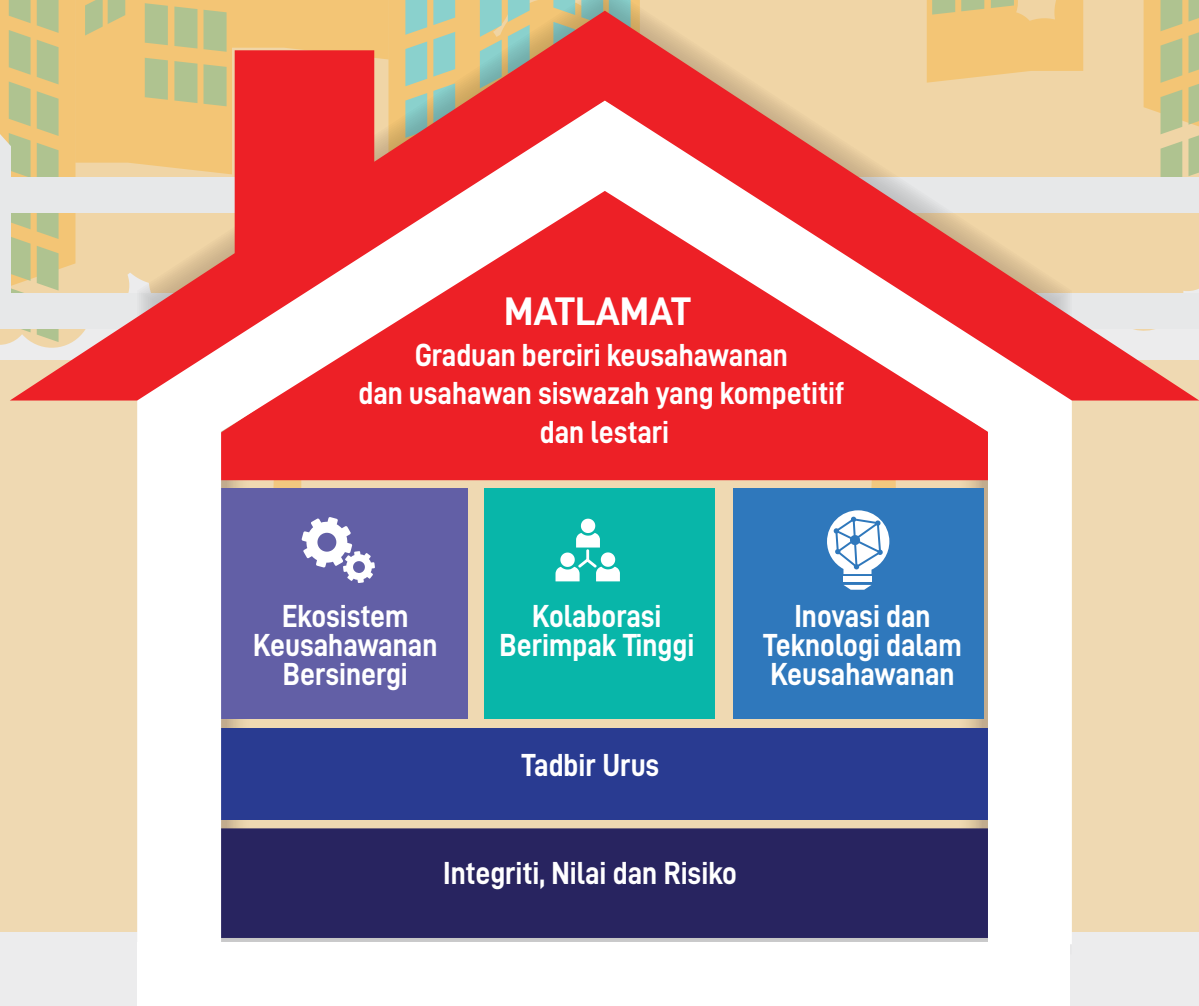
MATLAMAT
Graduan berciri keusahawanan dan usahawan siswazah yang kompetitif dan lestari

Ekosistem Keusahawanan Bersinergi

Kolaborasi Berimpak Tinggi

Inovasi dan Teknologi dalam Keusahawanan

Tadbir Urus

Integriti, Nilai dan Risiko